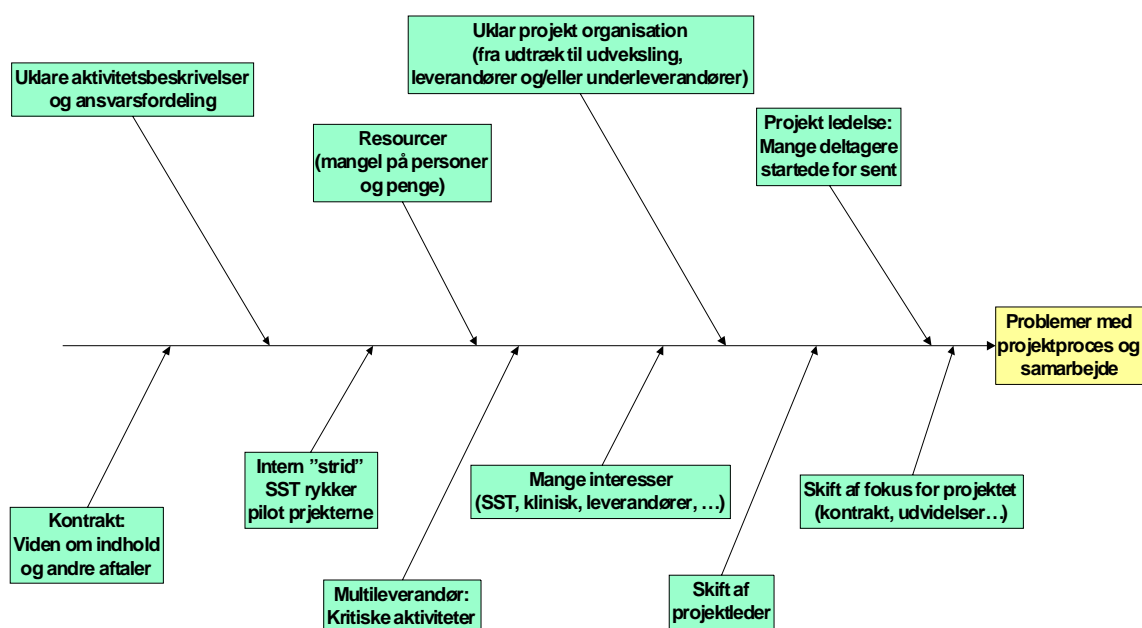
Uklare aktivitetsbeskrivelser og ansvarsfordeling

Resourcer (mangel på personer og penge)

Uklar projekt organisation (fra udtræk til udveksling, leverandører og/eller underleverandører)

Projekt ledelse: Mange deltagere startede for sent

Problemer med projektproces og samarbejde

Kontrakt: Viden om indhold og andre aftaler

Intern "strid" SST rykker pilot prjekterne

Multileverandør: Kritiske aktiviteter

Mange interesser (SST, klinisk, leverandører, …)

Skift af projektleder

Skift af fokus for projektet (kontrakt, udvidelser…)